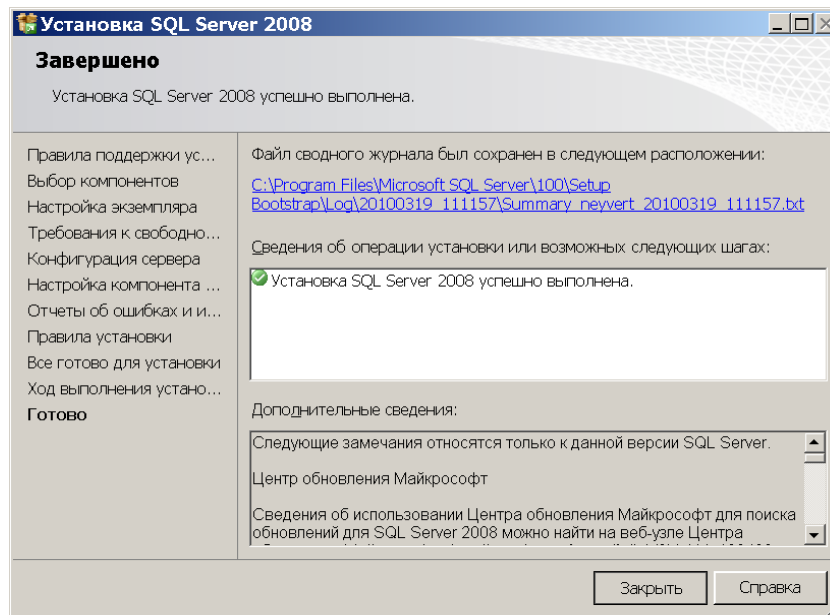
Установка SQL Server 2008

Завершено

Установка SQL Server 2008 успешно выполнена.

Правила поддержки ус...
Выбор компонентов
Настройка экземпляра
Требования к свободно...
Конфигурация сервера
Настройка компонента ...
Отчеты об ошибках и и...
Правила установки
Все готово для установки
Ход выполнения устано...
Готово

Файл сводного журнала был сохранен в следующем расположении:

C:\Program Files\Microsoft SQL Server\100\Setup Bootstrap\Log\20100319_111157\Summary_neyvert_20100319_111157.txt

Сведения об операции установки или возможных следующих шагах:

Установка SQL Server 2008 успешно выполнена.

Дополнительные сведения:

Следующие замечания относятся только к данной версии SQL Server.

Центр обновления Майкрософт

Сведения об использовании Центра обновления Майкрософт для поиска обновлений для SQL Server 2008 можно найти на веб-узле Центра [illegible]

Закрыть
Справка